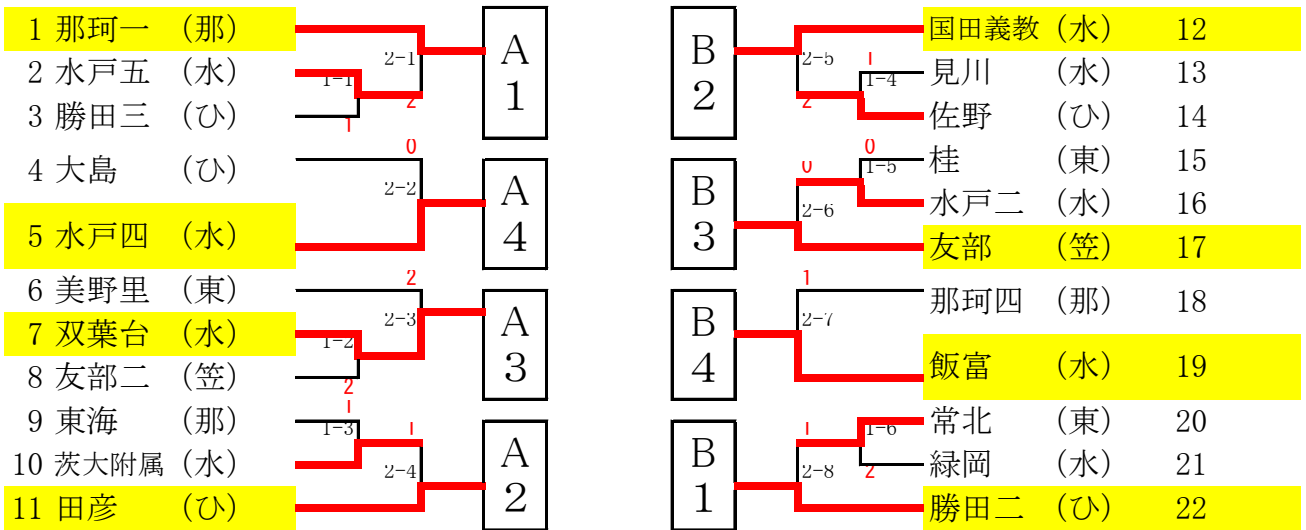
1 那珂一 （那）
2 水戸五 （水）
3 勝田三 （ひ）
4 大島 （ひ）
5 水戸四 （水）
6 美野里 （東）
7 双葉台 （水）
8 友部二 （笠）
9 東海 （那）
10 茨大附属（水）
11 田彦 （ひ）

1-1
2-1
2
1
0
2-2
2
2-3
1-2
2
1
1-3
1
2-4

A 1
A 4
A 3
A 2

B 2
B 3
B 4
B 1

2-5
1
1-4
2
0
1-5
0
2-6
1
2-7
1
1-6
2-8
2

国田義教（水） 12
見川 （水） 13
佐野 （ひ） 14
桂 （東） 15
水戸二 （水） 16
友部 （笠） 17
那珂四 （那） 18
飯富 （水） 19
常北 （東） 20
緑岡 （水） 21
勝田二 （ひ） 22